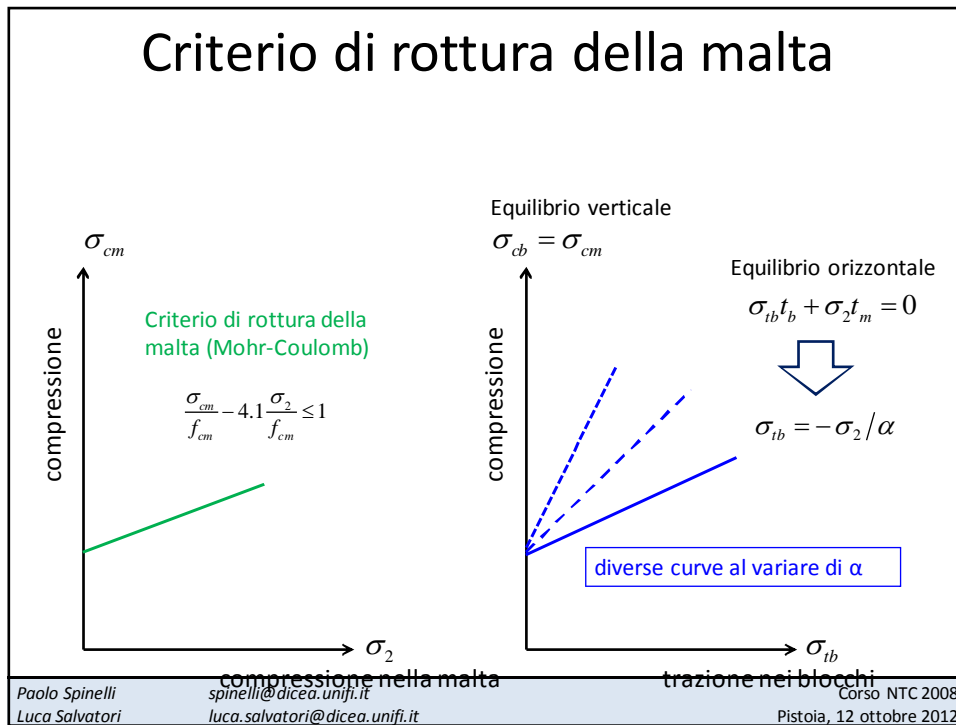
Criterio di rottura della malta

$\sigma_{cm}$

compressione

Criterio di rottura della malta (Mohr-Coulomb)

$\frac{\sigma_{cm}}{f_{cm}} - 4.1\frac{\sigma_2}{f_{cm}} \leq 1$

$\sigma_2$

compressione nella malta

Equilibrio verticale

$\sigma_{cb} = \sigma_{cm}$

Equilibrio orizzontale

$\sigma_{tb}t_b + \sigma_2 t_m = 0$

$\sigma_{tb} = -\sigma_2 / \alpha$

compressione

diverse curve al variare di α

$\sigma_{tb}$

trazione nei blocchi

Paolo Spinelli
Luca Salvatori

spinelli@dicea.unifi.it
luca.salvatori@dicea.unifi.it

Corso NTC 2008
Pistoia, 12 ottobre 2012